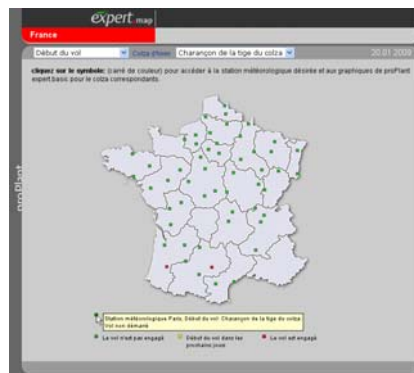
expert map

France

Début du vol | Colza (hiver) | Charançon de la tige du colza | 20.01.2009

cliquez sur le symbole: (carré de couleur) pour accéder à la station météorologique désirée et aux graphiques de proPlant expert.basic pour le colza correspondants.

proPlant

Station météorologique Paris. Début du vol: Charançon de la tige du colza Vol non démarré

Le vol n'est pas engagé | Début du vol dans les prochains jours | Le vol est engagé